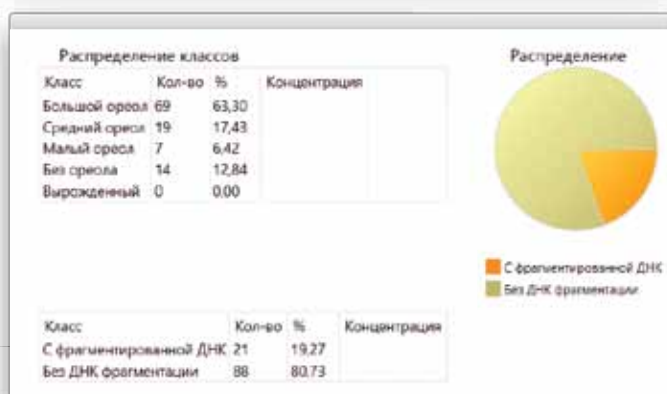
Распределение классов

| Класс | Кол-во | % | Концентрация |
|---|---|---|---|
| Большой ореол | 69 | 63,30 | |
| Средний ореол | 19 | 17,43 | |
| Малый ореол | 7 | 6,42 | |
| Без ореола | 14 | 12,84 | |
| Вырожденный | 0 | 0.00 | |

Распределение

С фрагментированной ДНК
Без ДНК фрагментации

| Класс | Кол-во | % | Концентрация |
|---|---|---|---|
| С фрагментированной ДНК | 21 | 19.27 | |
| Без ДНК фрагментации | 88 | 80.73 | |